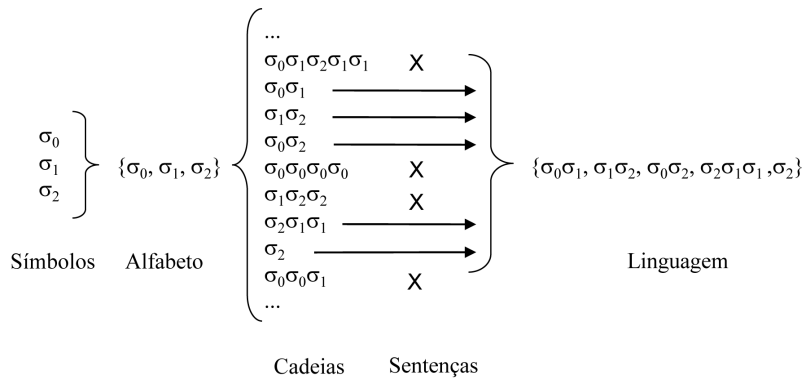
$\sigma_0$
$\sigma_1$
$\sigma_2$

$\{\sigma_0, \sigma_1, \sigma_2\}$

...
$\sigma_0\sigma_1\sigma_2\sigma_1\sigma_1$ X
$\sigma_0\sigma_1$
$\sigma_1\sigma_2$
$\sigma_0\sigma_2$
$\sigma_0\sigma_0\sigma_0\sigma_0$ X
$\sigma_1\sigma_2\sigma_2$ X
$\sigma_2\sigma_1\sigma_1$
$\sigma_2$
$\sigma_0\sigma_0\sigma_1$ X
...

$\{\sigma_0\sigma_1, \sigma_1\sigma_2, \sigma_0\sigma_2, \sigma_2\sigma_1\sigma_1, \sigma_2\}$

Símbolos Alfabeto Linguagem

Cadeias Sentenças